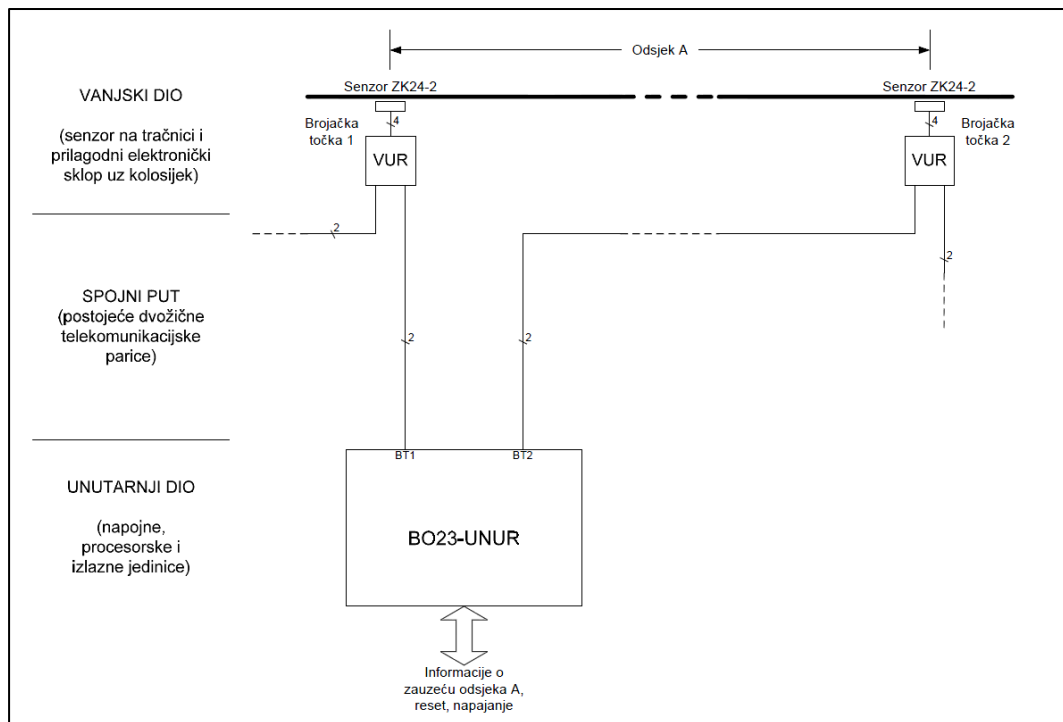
Odsjek A

VANJSKI DIO

(senzor na tračnici i prilagodni elektronički sklop uz kolosijek)

Senzor ZK24-2

Brojačka točka 1

4

VUR

Senzor ZK24-2

4

Brojačka točka 2

VUR

2

2

SPOJNI PUT
(postojeće dvožične telekomunikacijske parice)

2

2

UNUTARNJI DIO

(napojne, procesorske i izlazne jedinice)

BT1

BT2

BO23-UNUR

Informacije o zauzeću odsjeka A, reset, napajanje